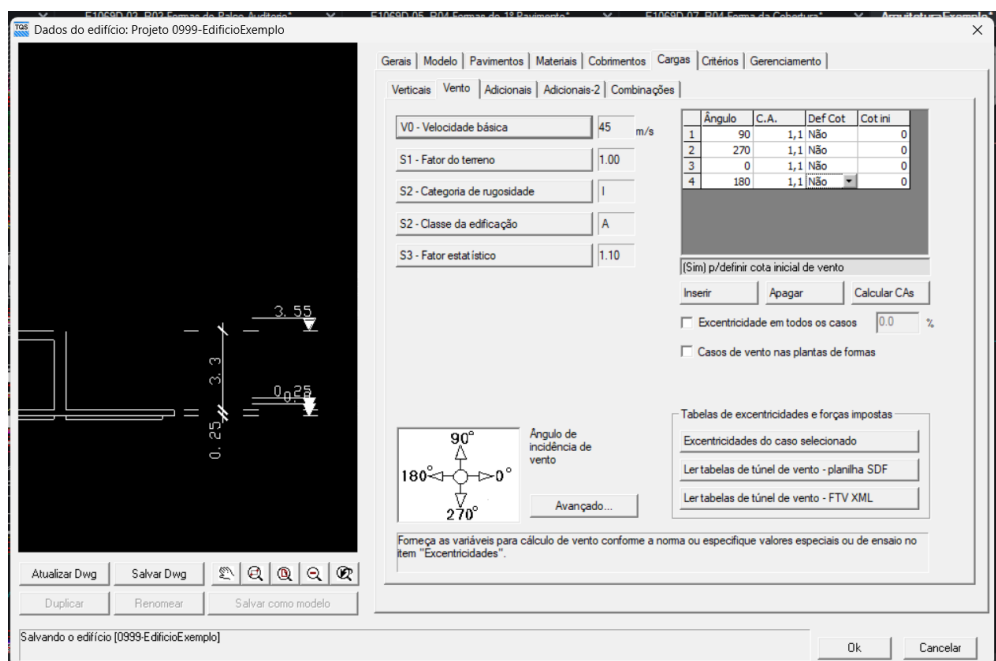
Dados do edifício: Projeto 0999-EdificioExemplo

Gerais | Modelo | Pavimentos | Materiais | Cobrimentos | Cargas | Critérios | Gerenciamento

Verticais | Vento | Adicionais | Adicionais-2 | Combinações

V0 - Velocidade básica 45 m/s
S1 - Fator do terreno 1.00
S2 - Categoria de rugosidade I
S2 - Classe da edificação A
S3 - Fator estatístico 1.10

| | Ângulo | C.A. | Def Cot | Cot ini |
|---|---|---|---|---|
| 1 | 90 | 1,1 | Não | 0 |
| 2 | 270 | 1,1 | Não | 0 |
| 3 | 0 | 1,1 | Não | 0 |
| 4 | 180 | 1,1 | Não | 0 |

(Sim) p/definir cota inicial de vento

Inserir | Apagar | Calcular CAs

Excentricidade em todos os casos 0.0 %

Casos de vento nas plantas de formas

3.55
3.3
0.25
0.25

90°
180°
0°
270°
Ângulo de incidência de vento

Avançado...

Tabelas de excentricidades e forças impostas
Excentricidades do caso selecionado
Ler tabelas de túnel de vento - planilha SDF
Ler tabelas de túnel de vento - FTV XML

Forneça as variáveis para cálculo de vento conforme a norma ou especifique valores especiais ou de ensaio no ítem "Excentricidades".

Atualizar Dwg | Salvar Dwg
Duplicar | Renomear | Salvar como modelo

Salvando o edifício [0999-EdificioExemplo]

Ok | Cancelar